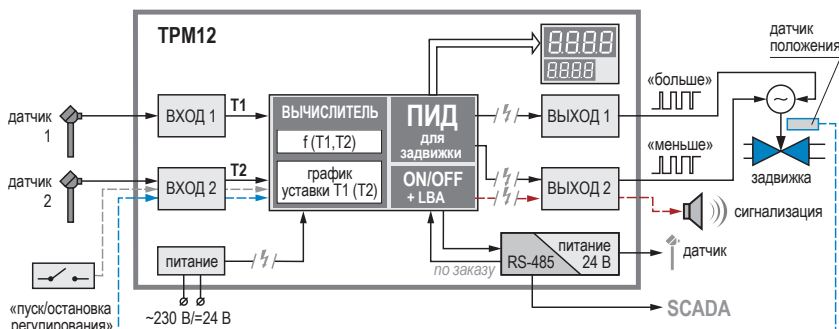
ТРМ12

датчик положения

датчик 1

датчик 2

ВХОД 1

ВХОД 2

T1

T2

ВЫЧИСЛИТЕЛЬ

f (T1,T2)

график уставки T1 (T2)

ПИД для задвижки

ON/OFF + LBA

8888

8888

«больше»

«меньше»

ВЫХОД 1

ВЫХОД 2

задвижка

сигнализация

питание

по заказу

RS-485

питание 24 В

датчик

SCADA

«пуск/остановка регулирования»

~230 В/=24 В